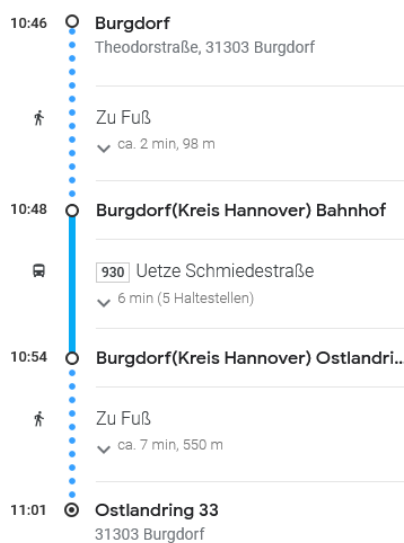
10:46 Burgdorf
Theodorstraße, 31303 Burgdorf

Zu Fuß
ca. 2 min, 98 m

10:48 Burgdorf(Kreis Hannover) Bahnhof

930 Uetze Schmiedestraße
6 min (5 Haltestellen)

10:54 Burgdorf(Kreis Hannover) Ostlandri...

Zu Fuß
ca. 7 min, 550 m

11:01 Ostlandring 33
31303 Burgdorf